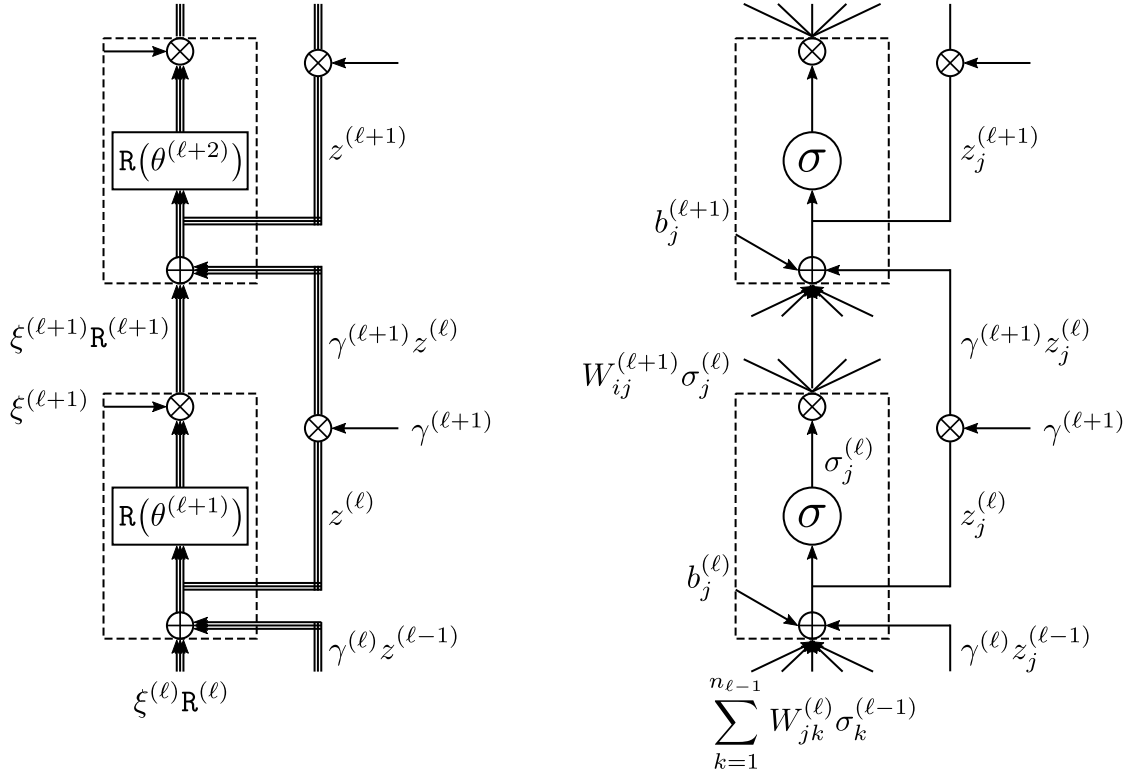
$\mathtt{R}(\theta^{(\ell+2)})$

$z^{(\ell+1)}$

$\xi^{(\ell+1)}\mathtt{R}^{(\ell+1)}$

$\gamma^{(\ell+1)}z^{(\ell)}$

$\xi^{(\ell+1)}$

$\gamma^{(\ell+1)}$

$\mathtt{R}(\theta^{(\ell+1)})$

$z^{(\ell)}$

$\gamma^{(\ell)}z^{(\ell-1)}$

$\xi^{(\ell)}\mathtt{R}^{(\ell)}$

$\sigma$

$z_j^{(\ell+1)}$

$b_j^{(\ell+1)}$

$\gamma^{(\ell+1)}z_j^{(\ell)}$

$W_{ij}^{(\ell+1)}\sigma_j^{(\ell)}$

$\gamma^{(\ell+1)}$

$\sigma_j^{(\ell)}$

$\sigma$

$z_j^{(\ell)}$

$b_j^{(\ell)}$

$\gamma^{(\ell)}z_j^{(\ell-1)}$

$\sum_{k=1}^{n_{\ell-1}} W_{jk}^{(\ell)}\sigma_k^{(\ell-1)}$